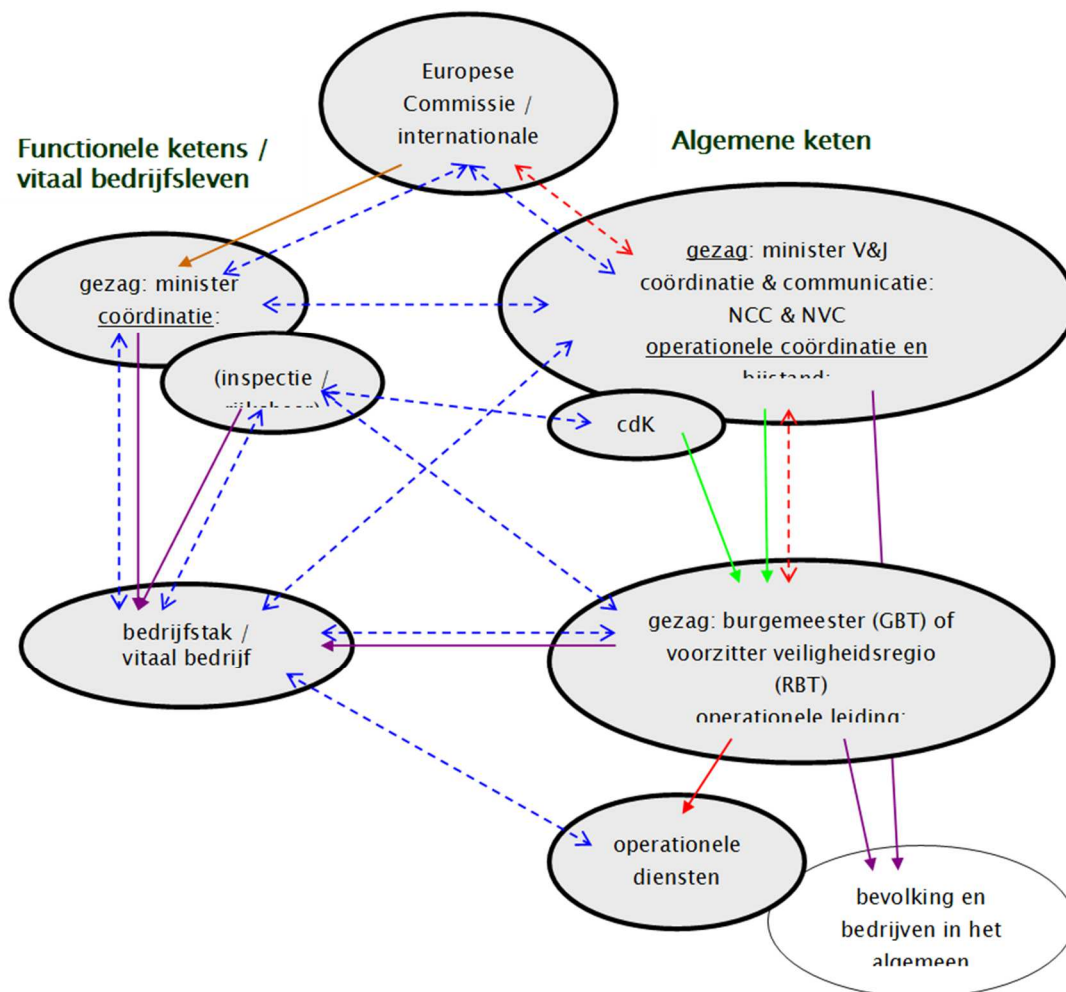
Europese Commissie / internationale

Functionele ketens / vitaal bedrijfsleven

Algemene keten

gezag: minister coördinatie:

(inspectie / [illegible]

gezag: minister V&J coördinatie & communicatie: NCC & NVC operationele coördinatie en bijstand:

cdK

bedrijfstak / vitaal bedrijf

gezag: burgemeester (GBT) of voorzitter veiligheidsregio (RBT) operationele leiding:

operationele diensten

bevolking en bedrijven in het algemeen